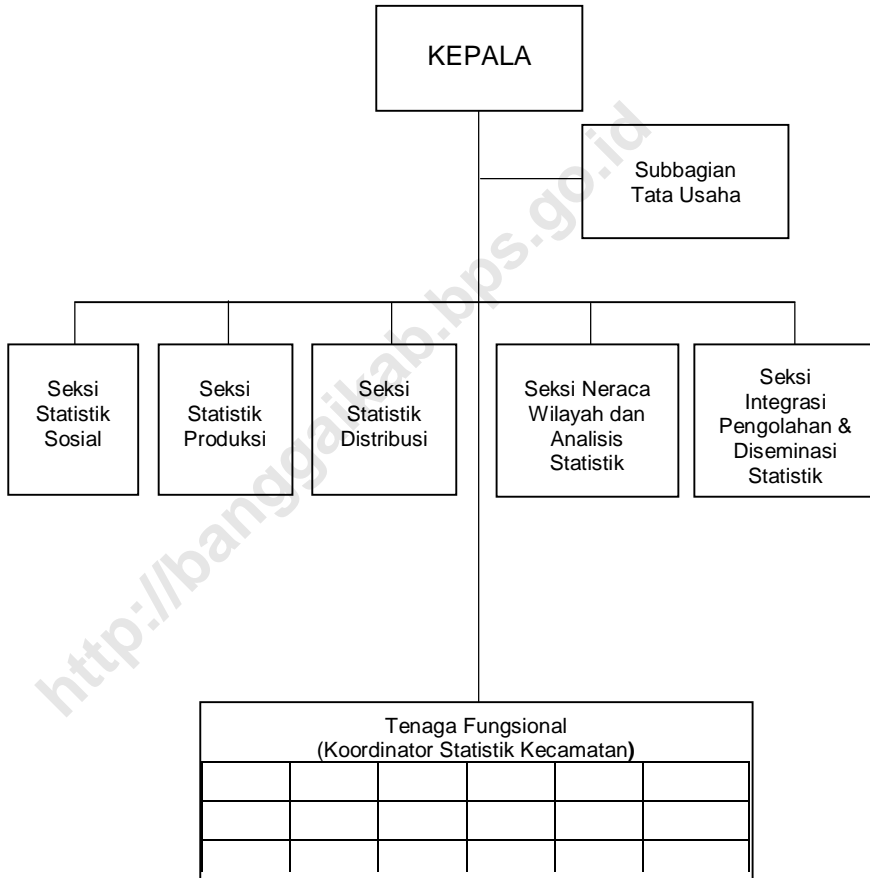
KEPALA

Subbagian Tata Usaha

Seksi Statistik Sosial

Seksi Statistik Produksi

Seksi Statistik Distribusi

Seksi Neraca Wilayah dan Analisis Statistik

Seksi Integrasi Pengolahan & Diseminasi Statistik

Tenaga Fungsional
(Koordinator Statistik Kecamatan)

http://banggaikab.bps.go.id